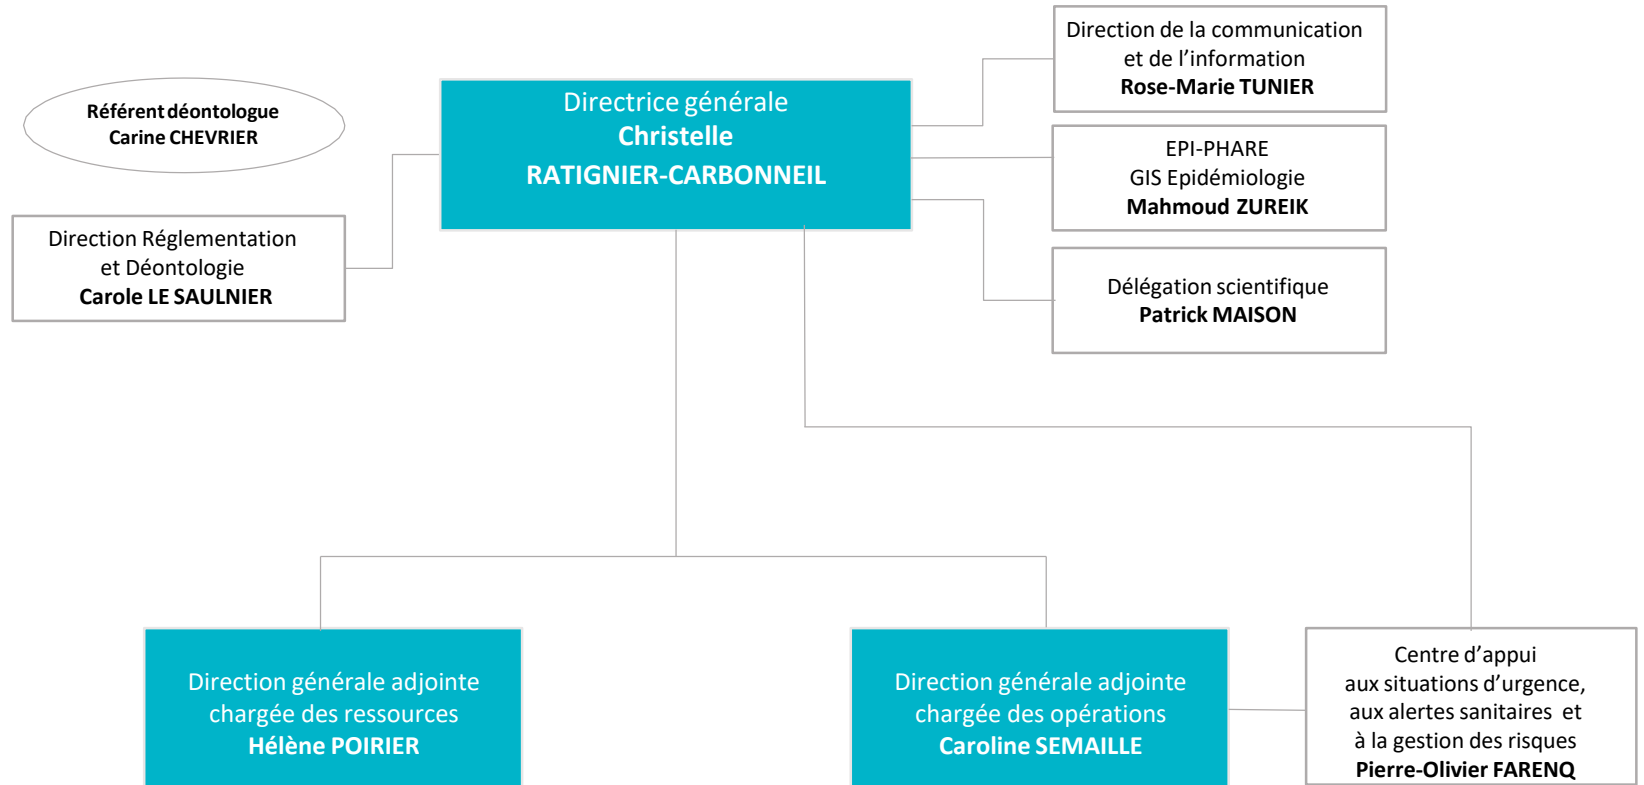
Référent déontologue
Carine CHEVRIER

Direction Réglementation et Déontologie
Carole LE SAULNIER

Directrice générale
Christelle
RATIGNIER-CARBONNEIL

Direction de la communication et de l'information
Rose-Marie TUNIER

EPI-PHARE
GIS Epidémiologie
Mahmoud ZUREIK

Délégation scientifique
Patrick MAISON

Direction générale adjointe chargée des ressources
Hélène POIRIER

Direction générale adjointe chargée des opérations
Caroline SEMAILLE

Centre d'appui aux situations d'urgence, aux alertes sanitaires et à la gestion des risques
Pierre-Olivier FARENQ